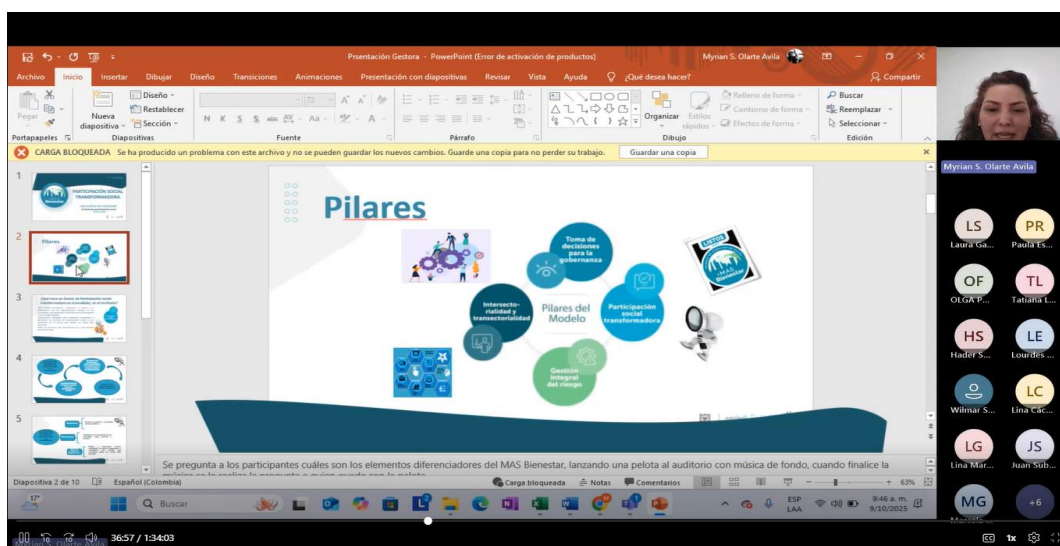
Presentación Gestora - PowerPoint (Error de activación de productos)

Myrian S. Olarte Avila

Archivo Inicio Insertar Dibujar Diseño Transiciones Animaciones Presentación con diapositivas Revisar Vista Ayuda ¿Qué desea hacer? Compartir

Pegar Nueva diapositiva Diseño Restablecer Sección Portapapeles Diapositivas Fuente Párrafo Organizar Estilos rápidos Relleno de forma Contorno de forma Efectos de forma Dibujo Buscar Reemplazar Seleccionar Edición

CARGA BLOQUEADA Se ha producido un problema con este archivo y no se pueden guardar los nuevos cambios. Guarde una copia para no perder su trabajo. Guardar una copia

1 PARTICIPACIÓN SOCIAL TRANSFORMADORA
2 Pilares
3 ¿Qué hace un Gestor de Participación social transformadora en la localidad, en el territorio?
4
5

Pilares

Toma de decisiones para la gobernanza

Participación social transformadora

Gestión integral del riesgo

Intersectorialidad y transectorialidad

Pilares del Modelo

LISTOS

Se pregunta a los participantes cuáles son los elementos diferenciadores del MAS Bienestar, lanzando una pelota al auditorio con música de fondo, cuando finalice la música se le realiza la pregunta a quien quede con la pelota.

Diapositiva 2 de 10 Español (Colombia) Carga bloqueada Notas Comentarios 63%

17° Buscar ESP LAA 9:46 a. m. 9/10/2025

Myrian S. Olarte Avila

LS Laura Ga...
PR Paula Es...
OF OLGA P...
TL Tatiana L...
HS Hader S...
LE Lourdes ...
Wilmar S...
LC Lina Cac...
LG Lina Mar...
JS Juan Sub...
MG
+6

36:57 / 1:34:03
1x